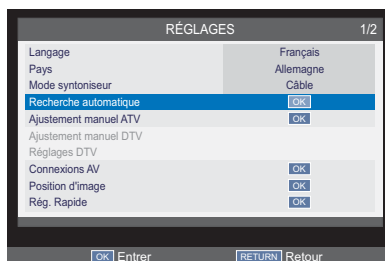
RÉGLAGES 1/2

| | |
|---|---|
| Langage | Français |
| Pays | Allemagne |
| Mode syntoniseur | Câble |
| Recherche automatique | OK |
| Ajustement manuel ATV | OK |
| Ajustement manuel DTV | |
| Réglages DTV | |
| Connexions AV | OK |
| Position d'image | OK |
| Rég. Rapide | OK |

OK Entrer RETURN Retour